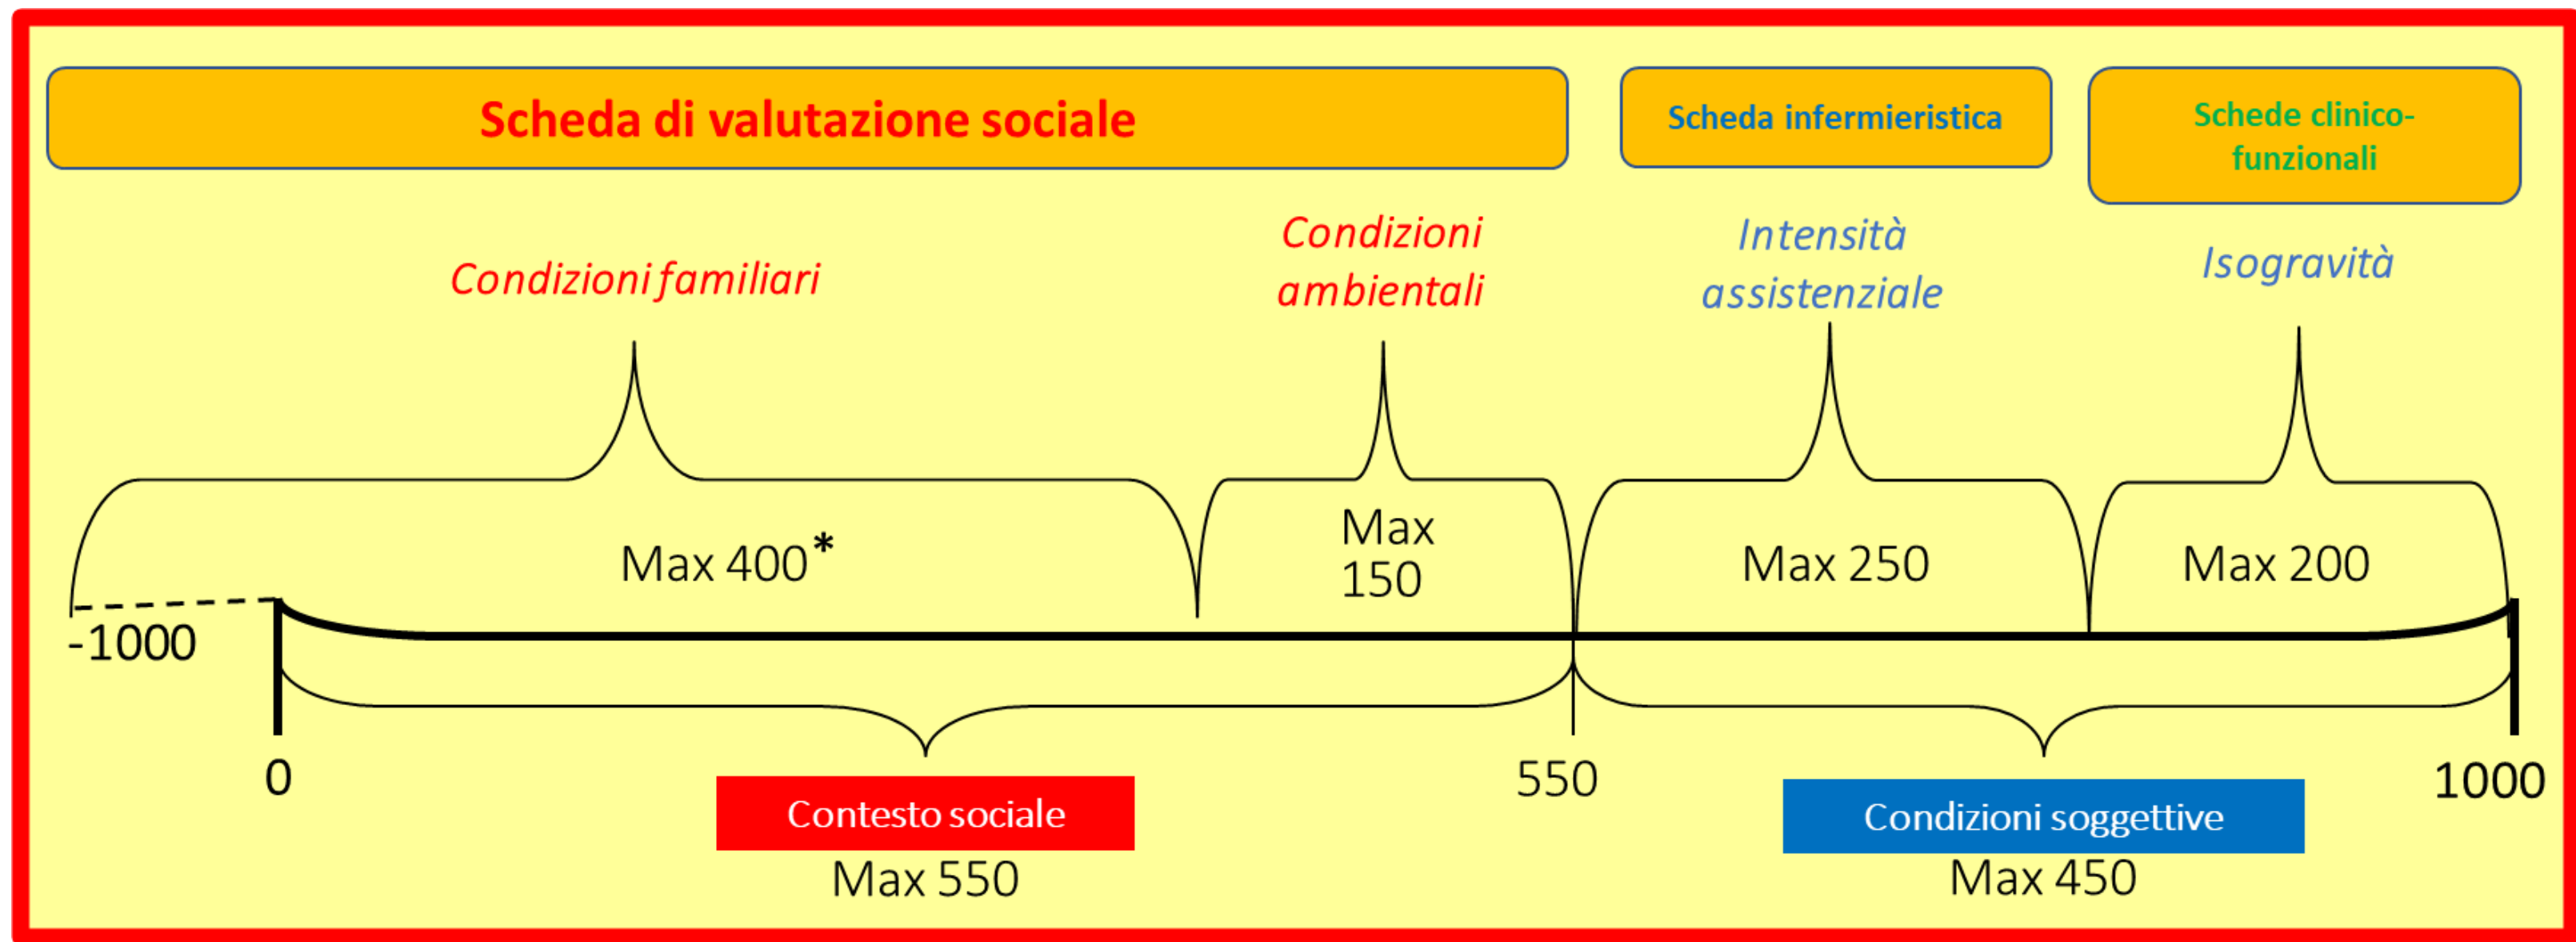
Scheda di valutazione sociale

Scheda infermieristica

Schede clinico-funzionali

Condizioni familiari

Condizioni ambientali

Intensità assistenziale

Isogravità

Max 400*

Max 150

Max 250

Max 200

-1000

0

550

1000

Contesto sociale

Max 550

Condizioni soggettive

Max 450